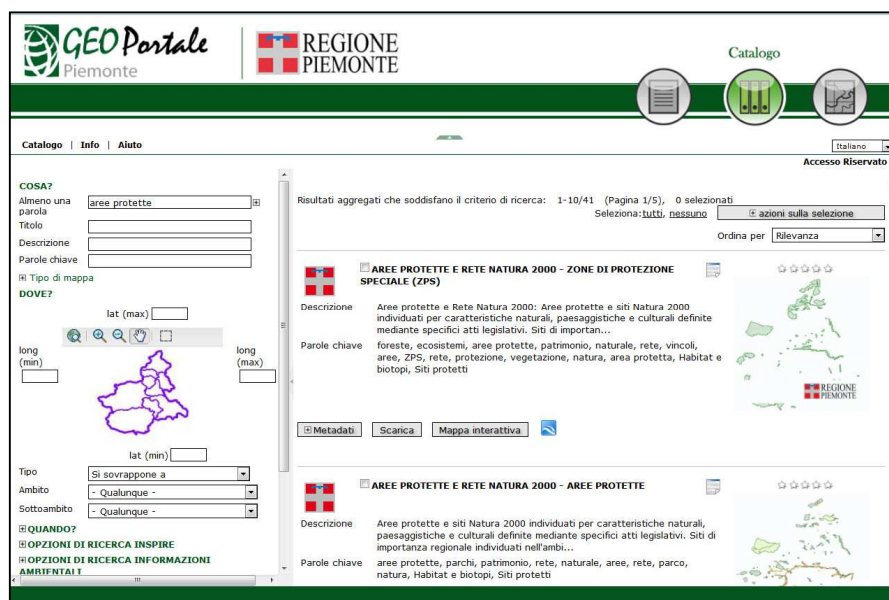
GEO Portale Piemonte

REGIONE PIEMONTE

Catalogo

Catalogo | Info | Aiuto

Italiano

Accesso Riservato

COSA?

Almeno una parola aree protette

Titolo

Descrizione

Parole chiave

⊞ Tipo di mappa

DOVE?

lat (max)

long (min)

long (max)

lat (min)

Tipo Si sovrappone a

Ambito - Qualunque -

Sottoambito - Qualunque -

⊞ QUANDO?

⊞ OPZIONI DI RICERCA INSPIRE

⊞ OPZIONI DI RICERCA INFORMAZIONI AMBIENTALI

Risultati aggregati che soddisfano il criterio di ricerca: 1-10/41 (Pagina 1/5), 0 selezionati

Seleziona: tutti, nessuno

⊞ azioni sulla selezione

Ordina per Rilevanza

AREE PROTETTE E RETE NATURA 2000 - ZONE DI PROTEZIONE SPECIALE (ZPS)

Descrizione Aree protette e Rete Natura 2000: Aree protette e siti Natura 2000 individuati per caratteristiche naturali, paesaggistiche e culturali definite mediante specifici atti legislativi. Siti di importan...

Parole chiave foreste, ecosistemi, aree protette, patrimonio, naturale, rete, vincoli, aree, ZPS, rete, protezione, vegetazione, natura, area protetta, Habitat e biotopi, Siti protetti

REGIONE PIEMONTE

⊞ Metadati Scarica Mappa interattiva

AREE PROTETTE E RETE NATURA 2000 - AREE PROTETTE

Descrizione Aree protette e siti Natura 2000 individuati per caratteristiche naturali, paesaggistiche e culturali definite mediante specifici atti legislativi. Siti di importanza regionale individuati nell'ambi...

Parole chiave aree protette, parchi, patrimonio, rete, naturale, aree, rete, parco, natura, Habitat e biotopi, Siti protetti